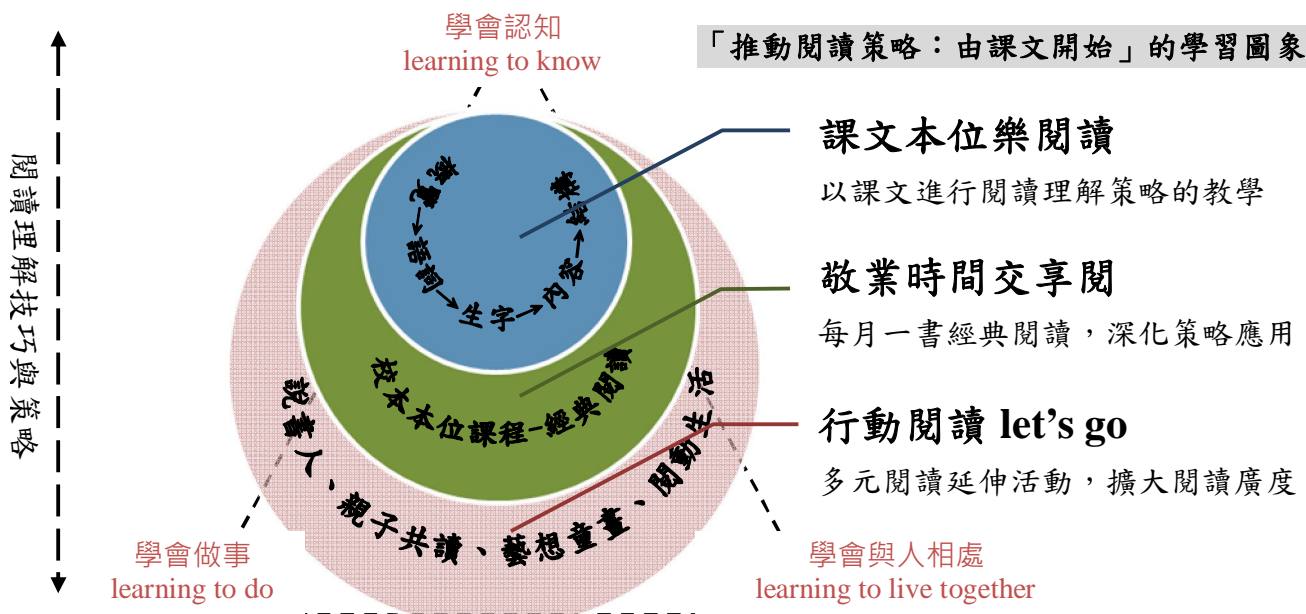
學會認知
learning to know

「推動閱讀策略：由課文開始」的學習圖象

閱讀理解技巧與策略

意義→語詞→生字→文句→結構

校本本位課程-經典閱讀

說書人、親子共讀、藝想童畫、閱動未來

課文本位樂閱讀
以課文進行閱讀理解策略的教學

敬業時間交享閱
每月一書經典閱讀，深化策略應用

行動閱讀 let's go
多元閱讀延伸活動，擴大閱讀廣度

學會做事
learning to do

學會與人相處
learning to live together